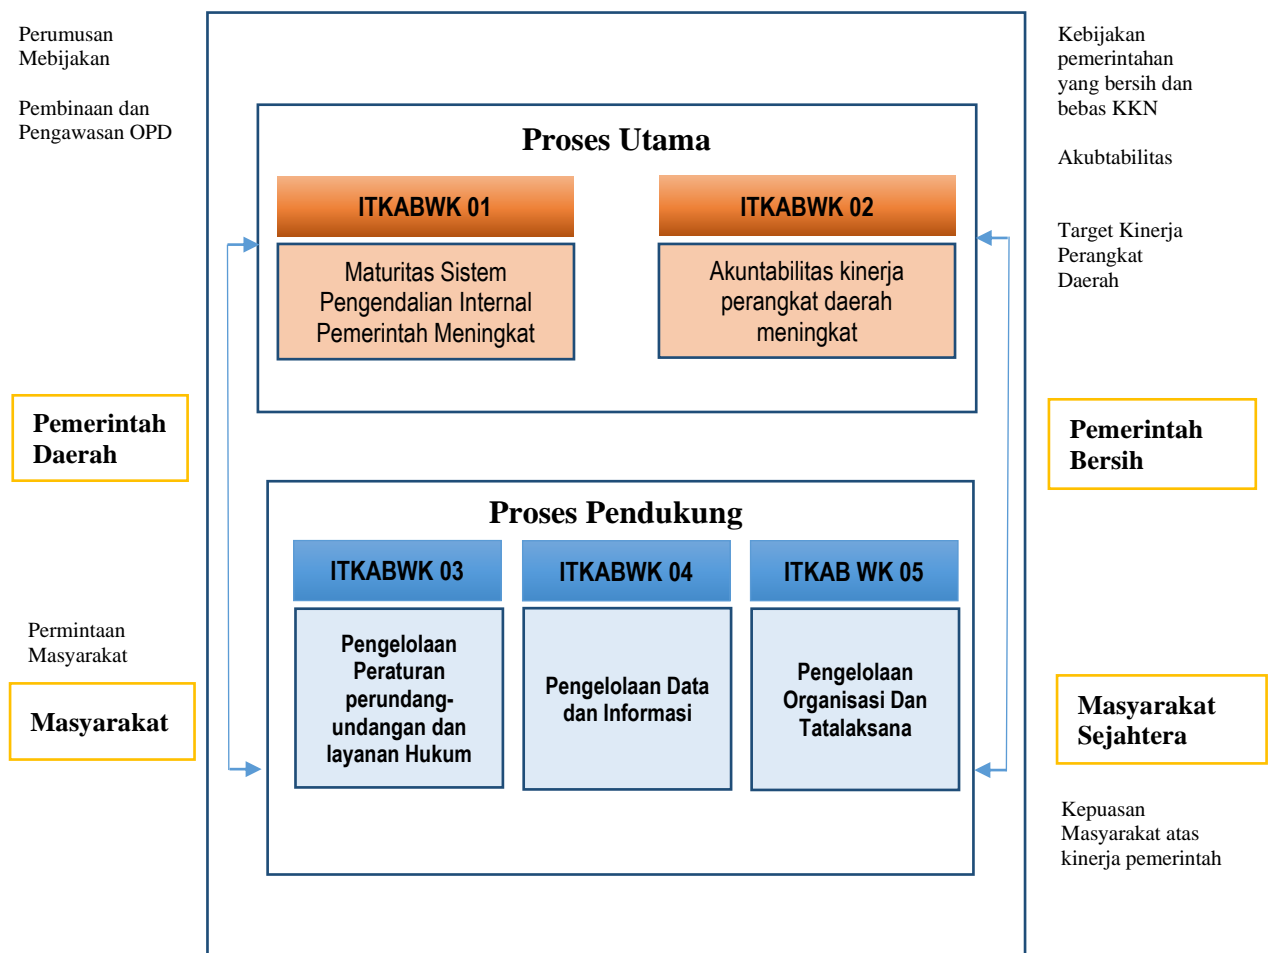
Perumusan Mebijakan

Pembinaan dan Pengawasan OPD

Pemerintah Daerah

Permintaan Masyarakat

Masyarakat

Proses Utama

ITKABWK 01

Maturitas Sistem Pengendalian Internal Pemerintah Meningkat

ITKABWK 02

Akuntabilitas kinerja perangkat daerah meningkat

Proses Pendukung

ITKABWK 03

Pengelolaan Peraturan perundang-undangan dan layanan Hukum

ITKABWK 04

Pengelolaan Data dan Informasi

ITKAB WK 05

Pengelolaan Organisasi Dan Tatalaksana

Kebijakan pemerintahan yang bersih dan bebas KKN

Akubtabilitas

Target Kinerja Perangkat Daerah

Pemerintah Bersih

Masyarakat Sejahtera

Kepuasan Masyarakat atas kinerja pemerintah